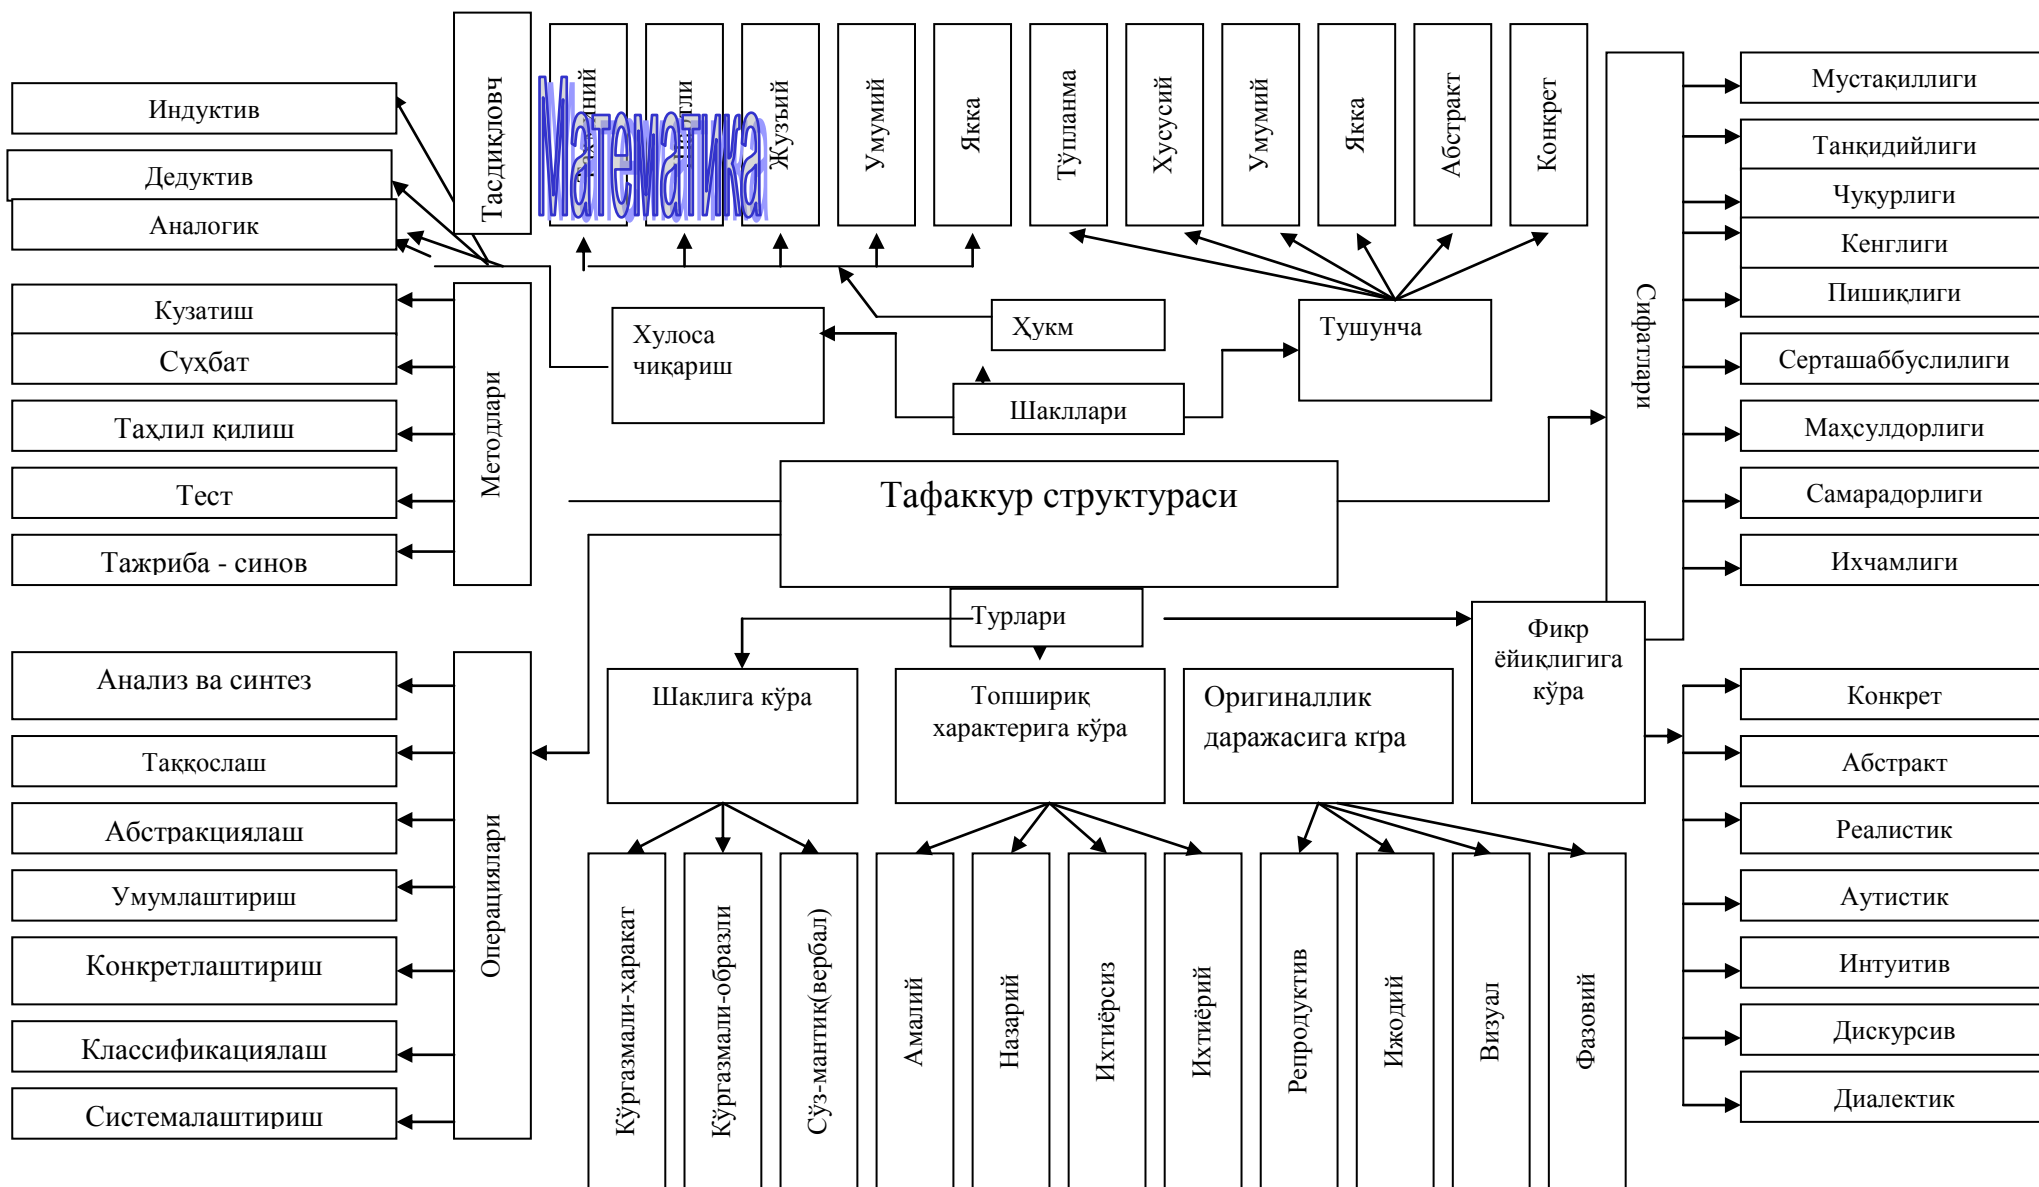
Тасдиқловч

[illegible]ний

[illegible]гли

Жузъий

Умумий

Якка

Тўпланма

Хусусий

Умумий

Якка

Абстракт

Конкрет

Математика

Индуктив

Дедуктив

Аналогик

Кузатиш

Сухбат

Таҳлил қилиш

Тест

Тажриба - синов

Методлари

Хулоса чиқариш

Ҳукм

Тушунча

Шакллари

Сифатлари

Мустақиллиги

Танқидийлиги

Чуқурлиги

Кенглиги

Пишиқлиги

Серташаббуслилиги

Махсулдорлиги

Самарадорлиги

Ихчамлиги

Тафаккур структураси

Турлари

Фикр ёйиқлигига кўра

Анализ ва синтез

Таққослаш

Абстракциялаш

Умумлаштириш

Конкретлаштириш

Классификациялаш

Системалаштириш

Операциялари

Шаклига кўра

Топшириқ характерига кўра

Оригиналлик даражасига кґра

Кўргазмали-харакат

Кўргазмали-образли

Сўз-мантик(вербал)

Амалий

Назарий

Ихтиёрсиз

Ихтиёрий

Репродуктив

Ижодий

Визуал

Фазовий

Конкрет

Абстракт

Реалистик

Аутистик

Интуитив

Дискурсив

Диалектик